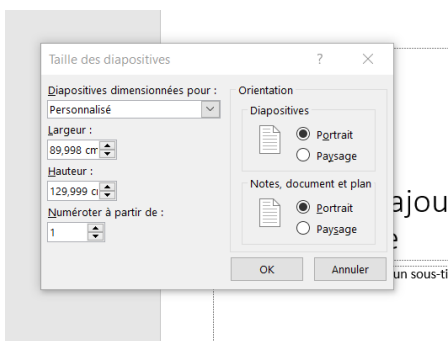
Taille des diapositives ? ×

Diapositives dimensionnées pour :
Personnalisé
Largeur :
89,998 cm
Hauteur :
129,999 c
Numéroter à partir de :
1

Orientation
Diapositives
Portrait
Paysage
Notes, document et plan
Portrait
Paysage

OK
Annuler

ajou
e
un sous-ti